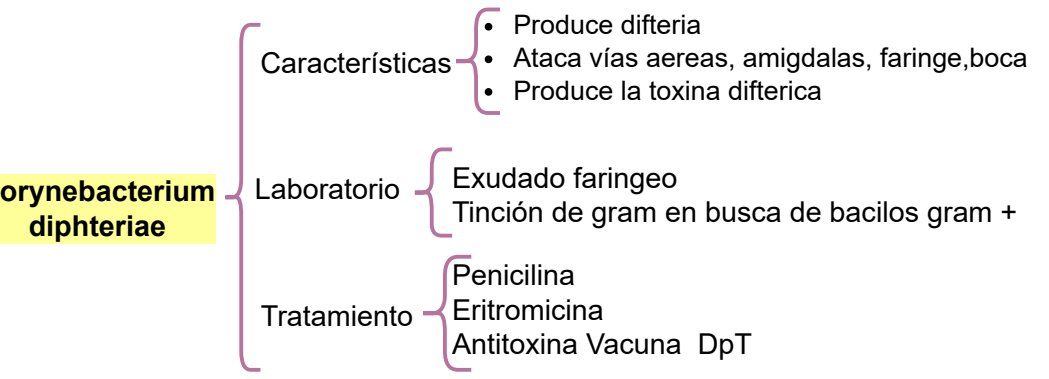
orynebacterium diphteriae

Características
- Produce difteria
- Ataca vías aereas, amigdalas, faringe,boca
- Produce la toxina difterica

Laboratorio
Exudado faringeo
Tinción de gram en busca de bacilos gram +

Tratamiento
Penicilina
Eritromicina
Antitoxina Vacuna DpT